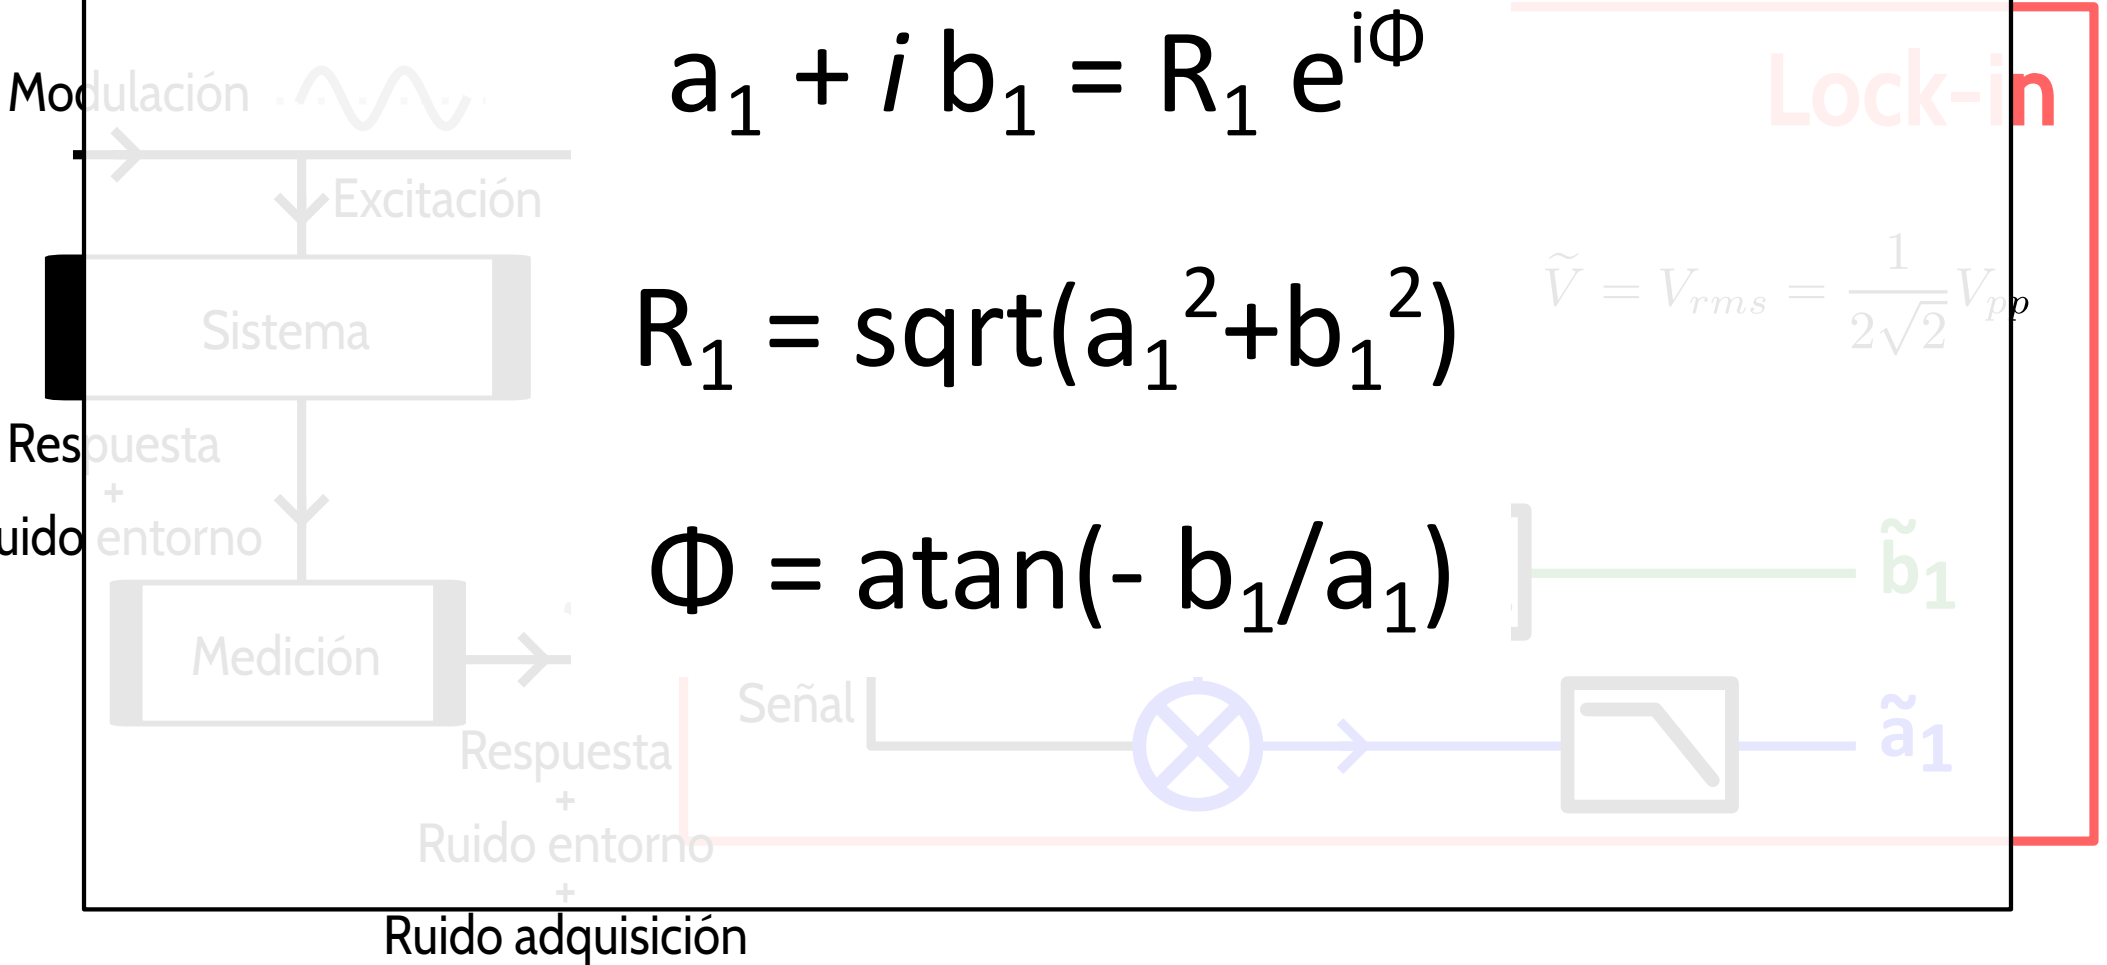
Modulación

Excitación

Sistema

Respuesta
+
uido entorno

Medición

$a_1 + i\, b_1 = R_1\, e^{i\Phi}$

$R_1 = sqrt(a_1{}^2 + b_1{}^2)$

$\Phi = atan(- b_1/a_1)$

Lock-in

$\widetilde{V} = V_{rms} = \frac{1}{2\sqrt{2}} V_{pp}$

$\tilde{b}_1$

Señal

$\tilde{a}_1$

Respuesta
+
Ruido entorno
+
Ruido adquisición